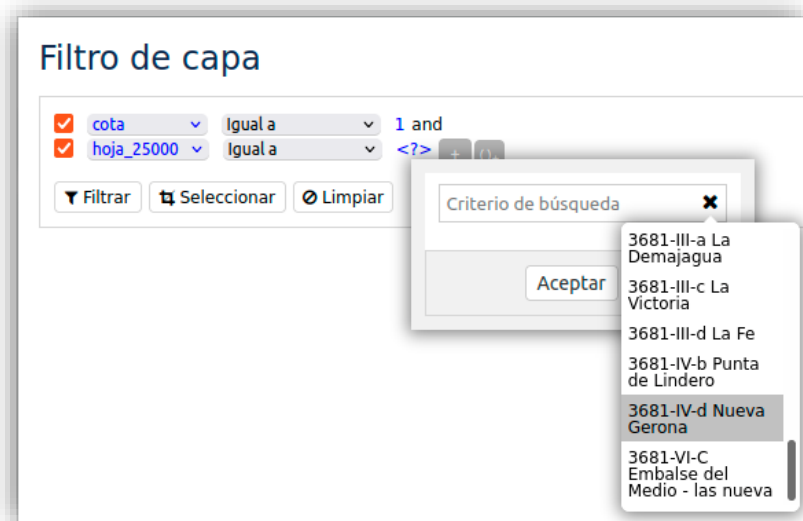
Filtro de capa

cota
Igual a
1 and
hoja_25000
Igual a
<?>

Filtrar
Seleccionar
Limpiar

Criterio de búsqueda

Aceptar

3681-III-a La Demajagua
3681-III-c La Victoria
3681-III-d La Fe
3681-IV-b Punta de Lindero
3681-IV-d Nueva Gerona
3681-VI-C Embalse del Medio - las nueva